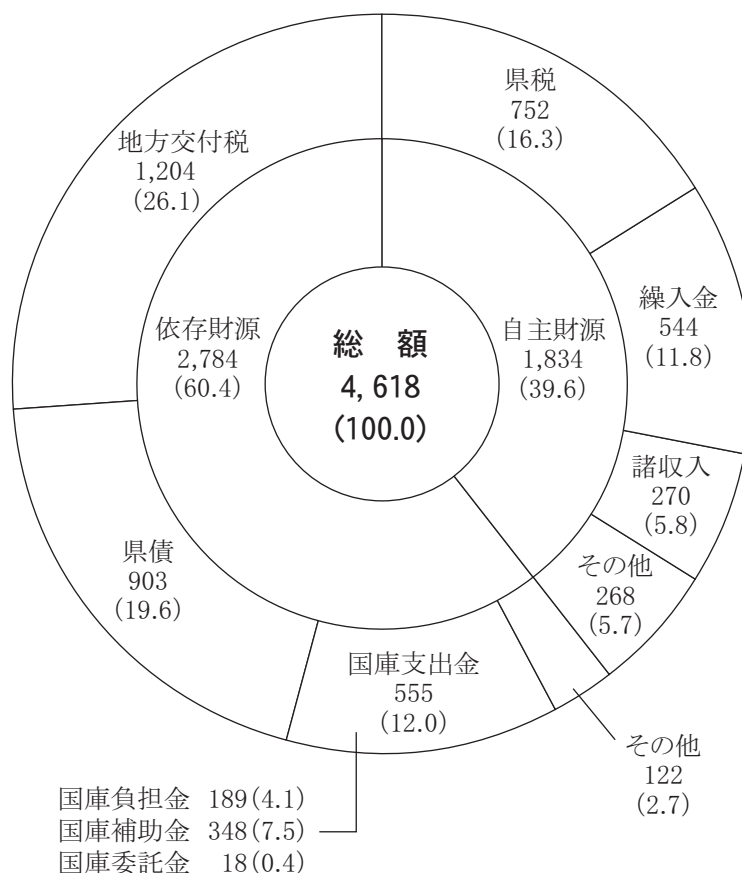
県税
752
(16.3)

地方交付税
1,204
(26.1)

繰入金
544
(11.8)

依存財源
2,784
(60.4)

総　額
4, 618
(100.0)

自主財源
1,834
(39.6)

諸収入
270
(5.8)

その他
268
(5.7)

県債
903
(19.6)

国庫支出金
555
(12.0)

その他
122
(2.7)

国庫負担金　189(4.1)
国庫補助金　348(7.5)
国庫委託金　18(0.4)